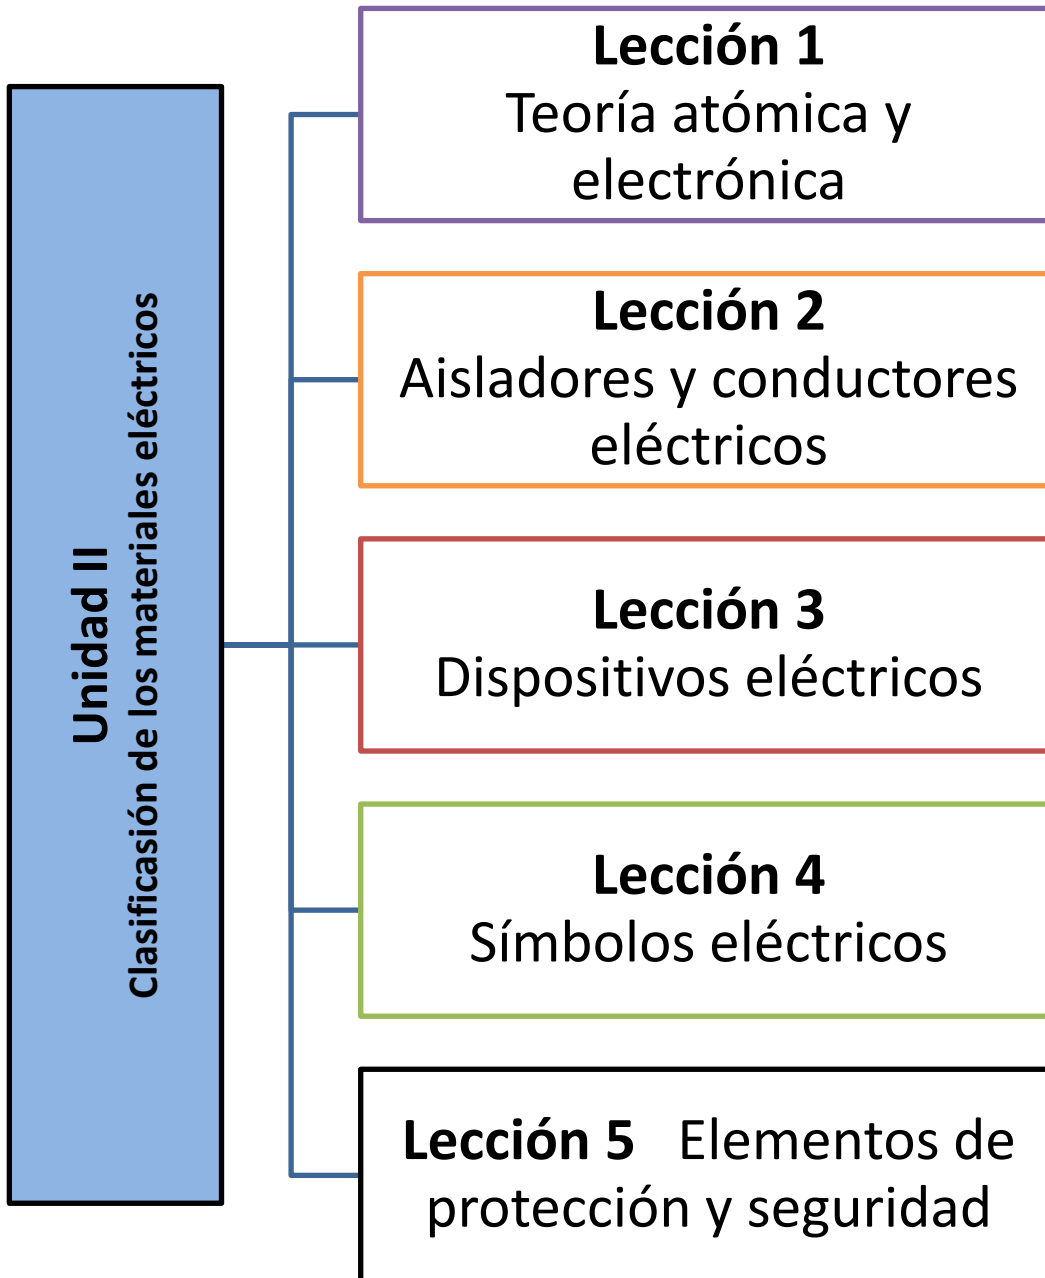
Unidad II
Clasificasión de los materiales eléctricos

Lección 1
Teoría atómica y electrónica

Lección 2
Aisladores y conductores eléctricos

Lección 3
Dispositivos eléctricos

Lección 4
Símbolos eléctricos

Lección 5 Elementos de protección y seguridad